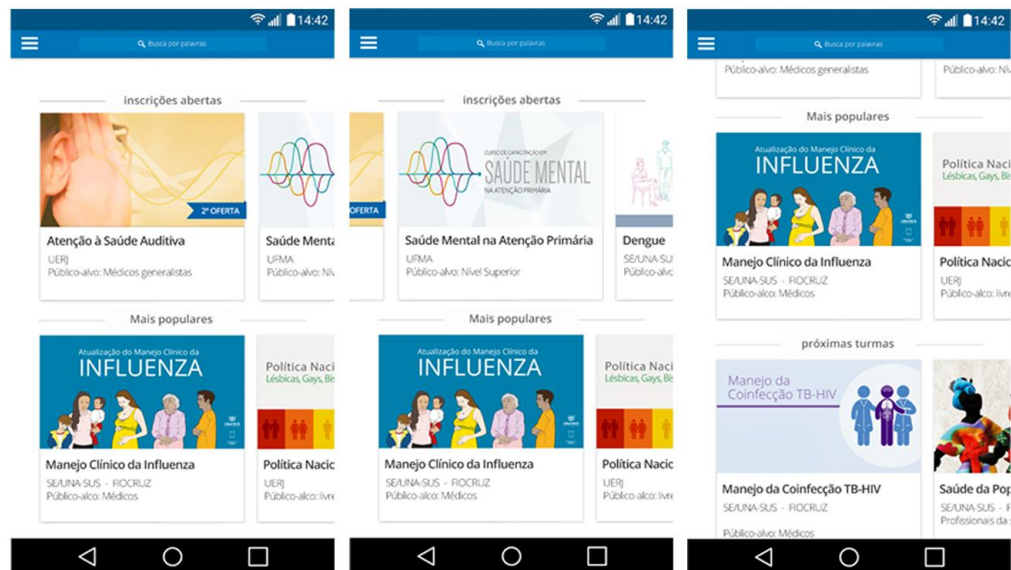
14:42
Busca por palavras

inscrições abertas

2ª OFERTA

Atenção à Saúde Auditiva
UERJ
Público-alvo: Médicos generalistas

Saúde Menta
UFMA
Público-alvo: Ní

Mais populares

Atualização do Manejo Clínico da
INFLUENZA

Manejo Clínico da Influenza
SE/UNA-SUS - FIOCRUZ
Público-alco: Médicos

Política Naci
Lésbicas, Gays, Bis

Política Nacio
UERJ
Público-alvo: livre

14:42
Busca por palavras

inscrições abertas

OFERTA

CURSO DE CAPACITAÇÃO EM
SAÚDE MENTAL
NA ATENÇÃO PRIMÁRIA

Saúde Mental na Atenção Primária
UFMA
Público-alvo: Nível Superior

Dengue
SE/UNA-SU
Público-alvo

Mais populares

Atualização do Manejo Clínico da
INFLUENZA

Manejo Clínico da Influenza
SE/UNA-SUS - FIOCRUZ
Público-alco: Médicos

Política Naci
Lésbicas, Gays, Bis

Política Nacio
UERJ
Público-alvo: livre

14:42
Busca por palavras

Público-alvo: Médicos generalistas

Público-alvo: Ní

Mais populares

Atualização do Manejo Clínico da
INFLUENZA

Manejo Clínico da Influenza
SE/UNA-SUS - FIOCRUZ
Público-alco: Médicos

Política Naci
Lésbicas, Gays, Bis

Política Nacio
UERJ
Público-alvo: livre

próximas turmas

Manejo da
Coinfecção TB-HIV

Manejo da Coinfecção TB-HIV
SE/UNA-SUS - FIOCRUZ
Público-alvo: Médicos

Saúde da Pop
SE/UNA-SUS - F
Profissionais da s